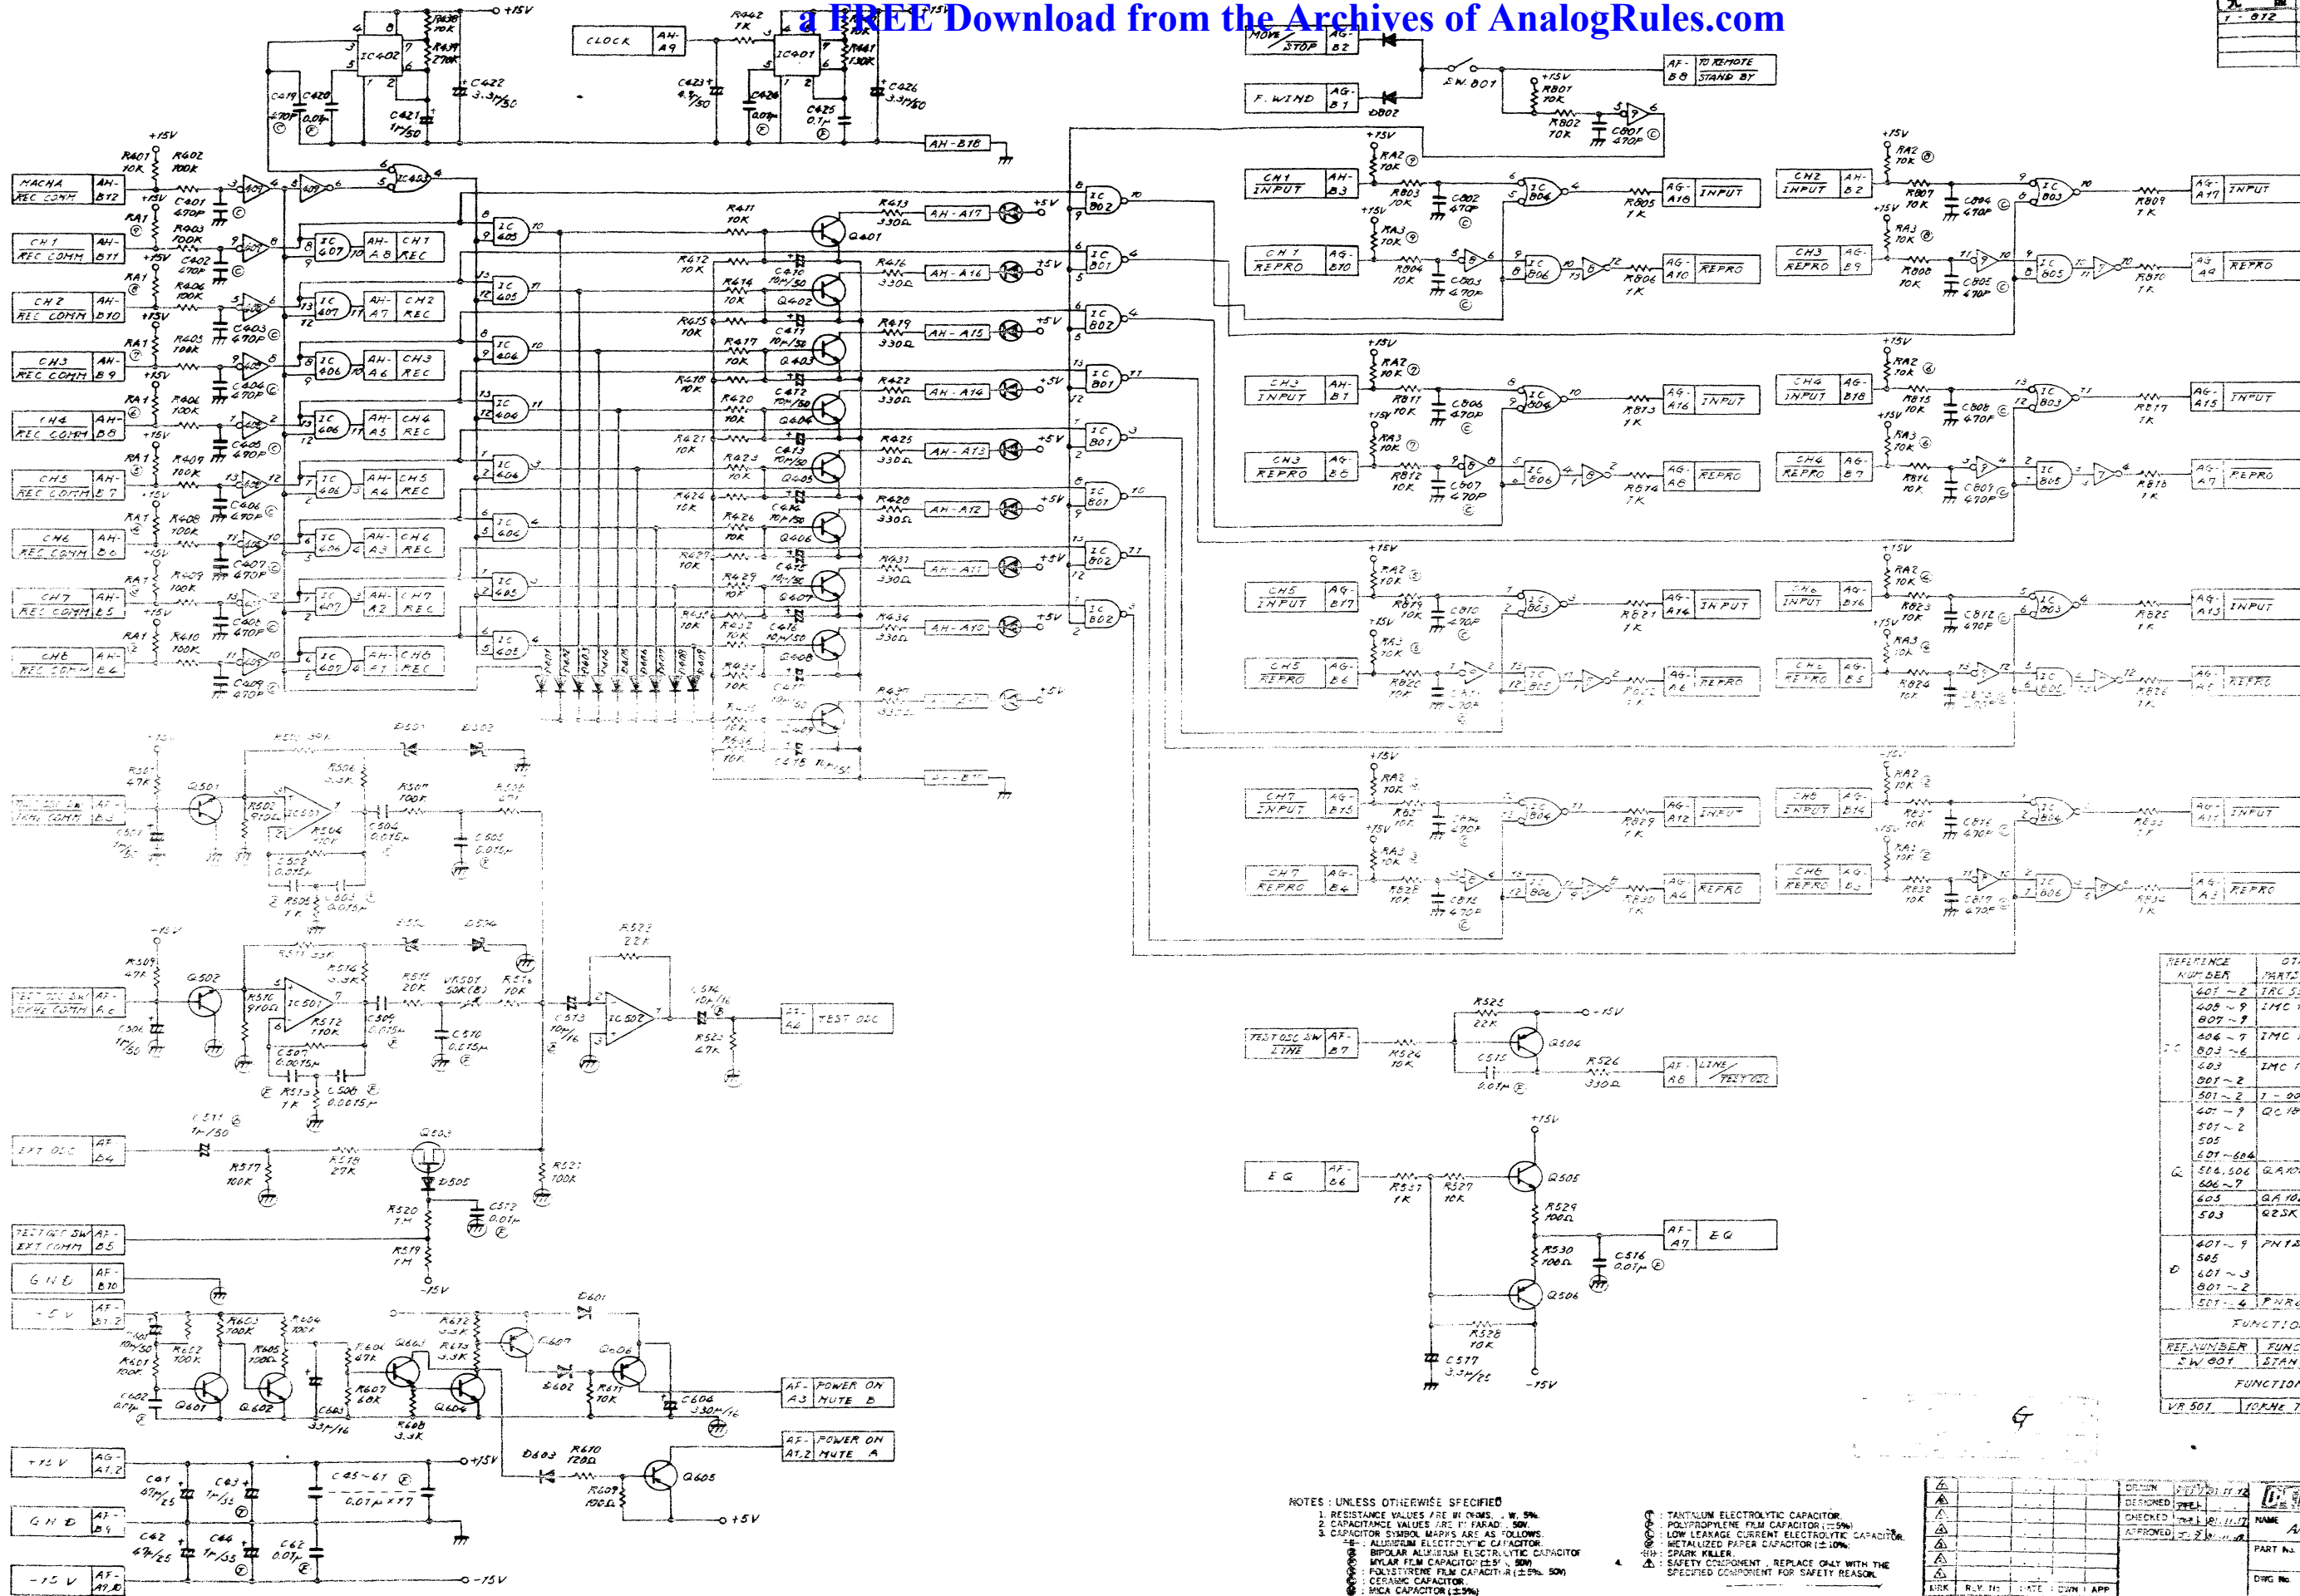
a FREE Download from the Archives of AnalogRules.com

+15V
CLOCK AH-A9
IC402
IC401
R438 10K
R439 270K
R442 1K
R441 130K
C419 470P
C420 0.047
C421 1μ/50
C422 3.3μ/50
C423 4.7μ/50
C424 0.047
C425 0.1μ
C426 3.3μ/50
AH-B18

MOVE/STOP AG-B2
F. WIND AG-B1
SW. 801
D802
R801 10K
R802 10K
C801 470P
AF-B8 TO REMOTE STAND BY

MACHA REC COMM AH-B12
CH1 REC COMM AH-B11
CH2 REC COMM AH-B10
CH3 REC COMM AH-B9
CH4 REC COMM AH-B8
CH5 REC COMM AH-B7
CH6 REC COMM AH-B6
CH7 REC COMM AH-B5
CH8 REC COMM AH-B4

R401 10K
R402 100K
C401 470P
R403 100K
C402 470P
R404 100K
C403 470P
R405 100K
C404 470P
R406 100K
C405 470P
R407 100K
C406 470P
R408 100K
C407 470P
R409 100K
C408 470P
R410 100K
C409 470P

AH-A8 CH1 REC
AH-A7 CH2 REC
AH-A6 CH3 REC
AH-A5 CH4 REC
AH-A4 CH5 REC
AH-A3 CH6 REC
AH-A2 CH7 REC
AH-A1 CH8 REC

R411 10K
R412 10K
R414 10K
R415 10K
R417 10K
R418 10K
R420 10K
R421 10K
R423 10K
R424 10K
R426 10K
R427 10K
R429 10K
R432 10K
Q401
Q402
Q403
Q404
Q405
Q406
Q407
Q408
Q409
C410 10μ/50
C411 10μ/50
C412 10μ/50
C413 10μ/50
C414 10μ/50
C415 10μ/50
C416 10μ/50
C475 10μ/50
R413 330Ω
R416 330Ω
R419 330Ω
R422 330Ω
R425 330Ω
R428 330Ω
R431 330Ω
R434 330Ω
AH-A17
AH-A16
AH-A15
AH-A14
AH-A13
AH-A12
AH-A11
AH-A10
+5V

IC802
IC801
IC802
IC801
IC801
IC801
IC802
IC802

CH1 INPUT AH-B3
CH1 REPRO AG-B10
R803 10K
R804 10K
C802 470P
C803 470P
IC804
IC806
R805 1K
R806 1K
AG-A18 INPUT
AG-A10 REPRO
CH2 INPUT AH-B2
CH2 REPRO AG-B9
R807 10K
R808 10K
C804 470P
C805 470P
IC803
IC805
R809 1K
R810 1K
AG-A17 INPUT
AG-A9 REPRO
CH3 INPUT AG-B1
CH3 REPRO AG-B6
R811 10K
R812 10K
C806 470P
C807 470P
R813 1K
R814 1K
AG-A16 INPUT
AG-A8 REPRO
CH4 INPUT AG-B18
CH4 REPRO AG-B7
R815 10K
R816 10K
C808 470P
C809 470P
R817 1K
R818 1K
AG-A15 INPUT
AG-A7 REPRO
CH5 INPUT AG-B17
CH5 REPRO AG-B6
R819 10K
R820 10K
C810 470P
R821 1K
AG-A14 INPUT
AG-A6 REPRO
CH6 INPUT AG-B16
CH6 REPRO AG-B5
R823 10K
R824 10K
C812 470P
R825 1K
R826 1K
AG-A13 INPUT
AG-A5 REPRO
CH7 INPUT AG-B15
CH7 REPRO AG-B4
R827 10K
R828 10K
C814 470P
C815 470P
R829 1K
R830 1K
AG-A12 INPUT
AG-A4 REPRO
CH8 INPUT AG-B14
CH8 REPRO AG-B3
R831 10K
R832 10K
C816 470P
C817 470P
R834 1K
AG-A11 INPUT
AG-A3 REPRO
RA2 10K
RA3 10K

R501 47K
Q501
R502 910Ω
IC501
R503 100K
R504 110K
R505 1K
R506 3.3K
C501 1μ/50
C502 0.015μ
C503 0.015μ
C504 0.015μ
C505 0.015μ
D501
D502

R509 47K
Q502
R510 910Ω
R511 33K
R512 110K
R513 1K
R514 3.3K
R515 20K
VR501 50K(B)
R516 10K
C506 1μ/50
C507 0.0015μ
C508 0.0015μ
C509 0.015μ
C510 0.015μ
C513 10μ/16
IC502
R523 22K
C514 10μ/16
R525 47K
AF-A4 TEST OSC

EXT OSC AF-B4
C511 1μ/50
R517 100K
R518 27K
Q503
D505
R521 100K
R520 1M
R519 1M
C512 0.01μ
-15V
TEST OSC SW/EXT COMM AF-B5
GND AF-B10
+5V AF-B1,2

TEST OSC SW/LINE AF-B7
R525 22K
R524 10K
C515 0.01μ
Q504
R526 330Ω
-15V
AF-A6 LINE/TEST OSC

EQ AF-B6
R531 1K
R527 10K
Q505
R529 100Ω
R530 100Ω
C516 0.01μ
Q506
R528 10K
C517 3.3μ/25
-15V
+15V
AF-A7 EQ

C601 10μ/50
R601 100K
R602 100K
R603 100K
R604 100K
R605 100K
R606 47K
R607 68K
R608 3.3K
R611 10K
R612 3.3K
R613 3.3K
C602 0.1μ
C603 33μ/16
C606 330μ/16
Q601
Q602
Q603
Q604
Q606
Q607
D601
D602
AF-A3 POWER ON MUTE B
AF-A1,2 POWER ON MUTE A
D603
R610 120Ω
R609 100Ω
Q605
+5V

+15V AG-A1,2
GND AF-B9
-15V AF-A9,10
C41 47μ/25
C43 1μ/35
C45~61 0.01μ×17
C42 47μ/25
C44 1μ/35
C62 0.01μ
+15V
-15V

REFERENCE NUMBER
IC
401~2
405~9
807~9
604~7
803~6
403
501~2
501~2
Q
401~9
501~2
505
601~604
504,506
606~7
605
503
D
401~9
505
601~3
801~2
501~4
FUNCTION
REF.NUMBER
SW 801
FUNCTION
VR 501
10KHz

NOTES : UNLESS OTHERWISE SPECIFIED
1. RESISTANCE VALUES ARE IN OHMS, W. 5%.
2. CAPACITANCE VALUES ARE IN FARAD, 50V.
3. CAPACITOR SYMBOL MARKS ARE AS FOLLOWS.
ALUMINUM ELECTROLYTIC CAPACITOR.
BIPOLAR ALUMINUM ELECTROLYTIC CAPACITOR
MYLAR FILM CAPACITOR (±5%, 50V)
POLYSTYRENE FILM CAPACITOR (±5%, 50V)
CERAMIC CAPACITOR
MICA CAPACITOR (±5%)
TANTALUM ELECTROLYTIC CAPACITOR.
POLYPROPYLENE FILM CAPACITOR (±5%)
LOW LEAKAGE CURRENT ELECTROLYTIC CAPACITOR.
METALIZED PAPER CAPACITOR (±10%)
SPARK KILLER.
4. SAFETY COMPONENT, REPLACE ONLY WITH THE SPECIFIED COMPONENT FOR SAFETY REASON.

DRAWN
DESIGNED
CHECKED
APPROVED
NAME
PART No.
DWG No.
MRK
APP